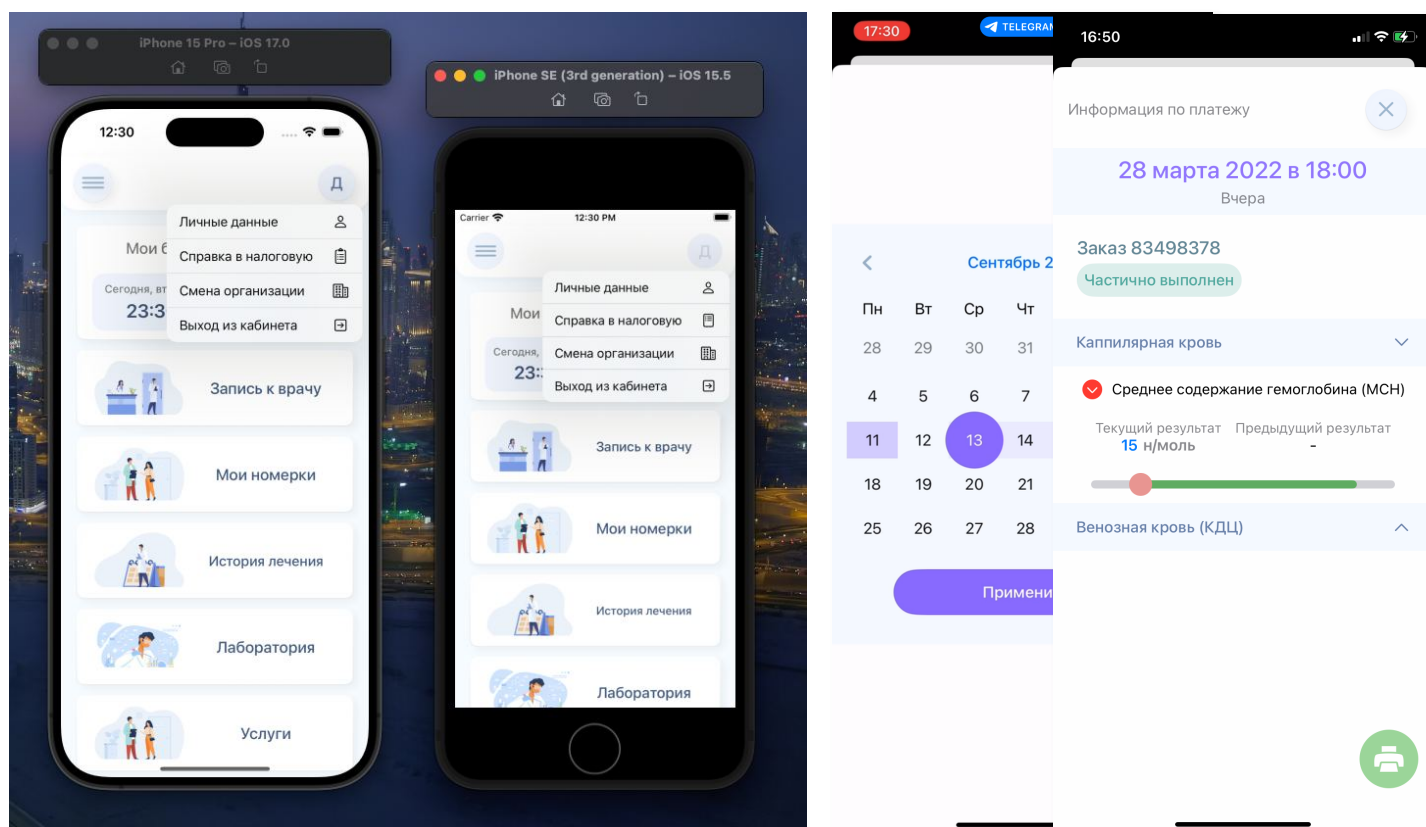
iPhone 15 Pro – iOS 17.0

12:30

Д

Личные данные
Справка в налоговую
Смена организации
Выход из кабинета

Мои б

Сегодня, вт

23:3

Запись к врачу

Мои номерки

История лечения

Лаборатория

Услуги

iPhone SE (3rd generation) – iOS 15.5

Carrier
12:30 PM

Д

Личные данные
Справка в налоговую
Смена организации
Выход из кабинета

Мои

Сегодня,

23:

Запись к врачу

Мои номерки

История лечения

Лаборатория

17:30
TELEGRA

Сентябрь 2

| Пн | Вт | Ср | Чт |
|---|---|---|---|
| 28 | 29 | 30 | 31 |
| 4 | 5 | 6 | 7 |
| 11 | 12 | 13 | 14 |
| 18 | 19 | 20 | 21 |
| 25 | 26 | 27 | 28 |

Примени

16:50

Информация по платежу

28 марта 2022 в 18:00
Вчера

Заказ 83498378
Частично выполнен

Каппилярная кровь

Среднее содержание гемоглобина (MCH)

Текущий результат
15 н/моль

Предыдущий результат
-

Венозная кровь (КДЦ)